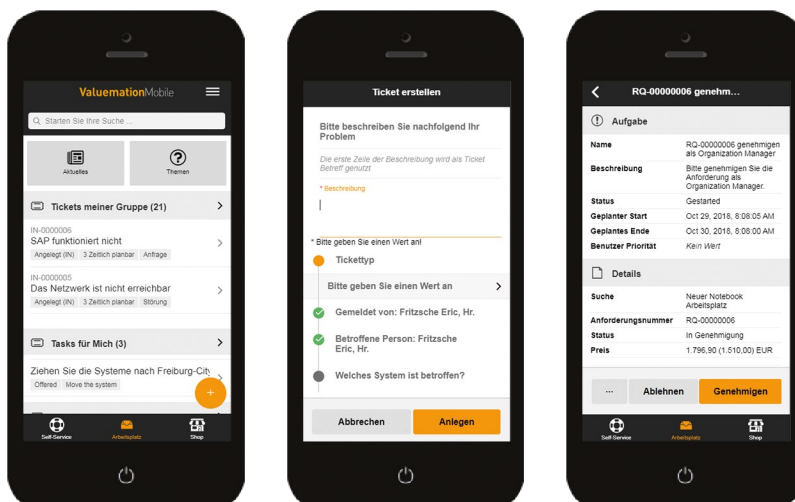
ValuemationMobile

Starten Sie Ihre Suche ...

Aktuelles

Themen

Tickets meiner Gruppe (21)

IN-00000006
SAP funktioniert nicht
Angelegt (IN) 3 Zeitlich planbar Anfrage

IN-00000005
Das Netzwerk ist nicht erreichbar
Angelegt (IN) 3 Zeitlich planbar Störung

Tasks für Mich (3)

Ziehen Sie die Systeme nach Freiburg-City
Offered Move the system

Self-Service Arbeitsplatz Shop

Ticket erstellen

Bitte beschreiben Sie nachfolgend Ihr Problem

Die erste Zeile der Beschreibung wird als Ticket Betreff genutzt

* Beschreibung

* Bitte geben Sie einen Wert an!

Tickettyp

Bitte geben Sie einen Wert an

Gemeldet von: Fritzsche Eric, Hr.

Betroffene Person: Fritzsche Eric, Hr.

Welches System ist betroffen?

Abbrechen

Anlegen

RQ-00000006 genehm...

Aufgabe

| Name | RQ-00000006 genehmigen als Organization Manager |
|---|---|
| Beschreibung | Bitte genehmigen Sie die Anforderung als Organization Manager. |
| Status | Gestartet |
| Geplanter Start | Oct 29, 2018, 8:08:05 AM |
| Geplantes Ende | Oct 30, 2018, 8:08:00 AM |
| Benutzer Priorität | Kein Wert |

Details

| Suche | Neuer Notebook Arbeitsplatz |
|---|---|
| Anforderungsnummer | RQ-00000006 |
| Status | In Genehmigung |
| Preis | 1.796,90 (1.510,00) EUR |

...

Ablehnen

Genehmigen

Self-Service Arbeitsplatz Shop